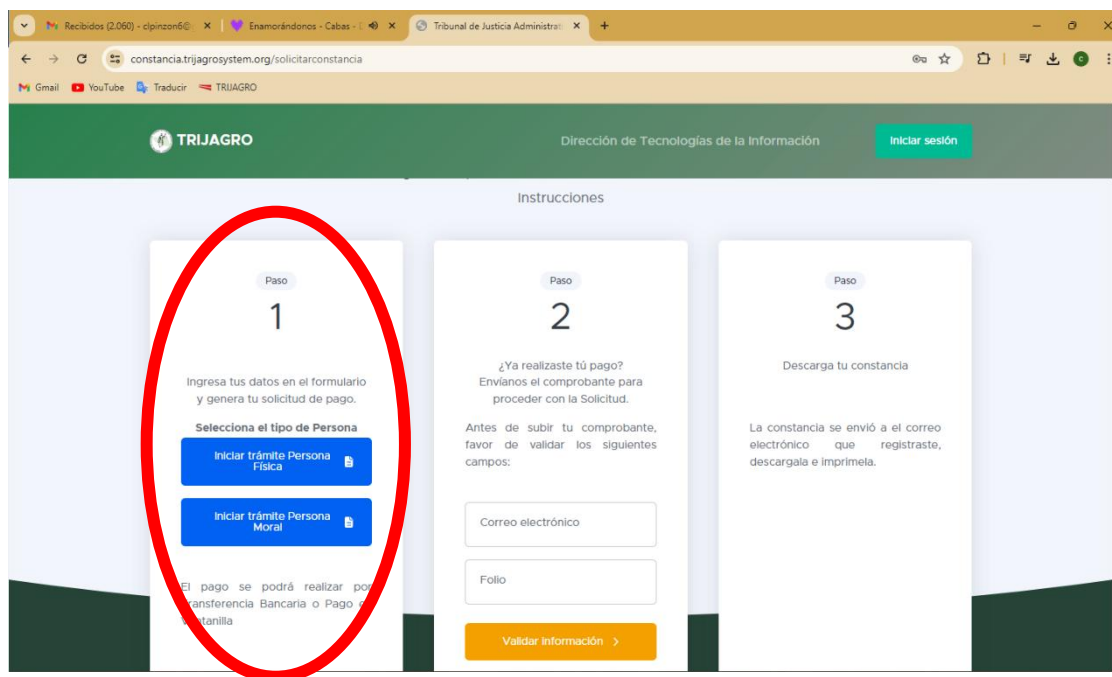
Recibidos (2.060) - clpinzon6@ ×
Enamorándonos - Cabas - ×
Tribunal de Justicia Administrati ×
+

constancia.trijagrosystem.org/solicitarconstancia

Gmail YouTube Traducir TRIJAGRO

TRIJAGRO
Dirección de Tecnologías de la Información
Iniciar sesión

Instrucciones

Paso
1
Ingresa tus datos en el formulario y genera tu solicitud de pago.
Selecciona el tipo de Persona
Iniciar trámite Persona Física
Iniciar trámite Persona Moral
El pago se podrá realizar por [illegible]ransferencia Bancaria o Pago e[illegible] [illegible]tanilla

Paso
2
¿Ya realizaste tú pago? Envíanos el comprobante para proceder con la Solicitud.
Antes de subir tu comprobante, favor de validar los siguientes campos:
Correo electrónico
Folio
Validar información >

Paso
3
Descarga tu constancia
La constancia se envió a el correo electrónico que registraste, descargala e imprímela.